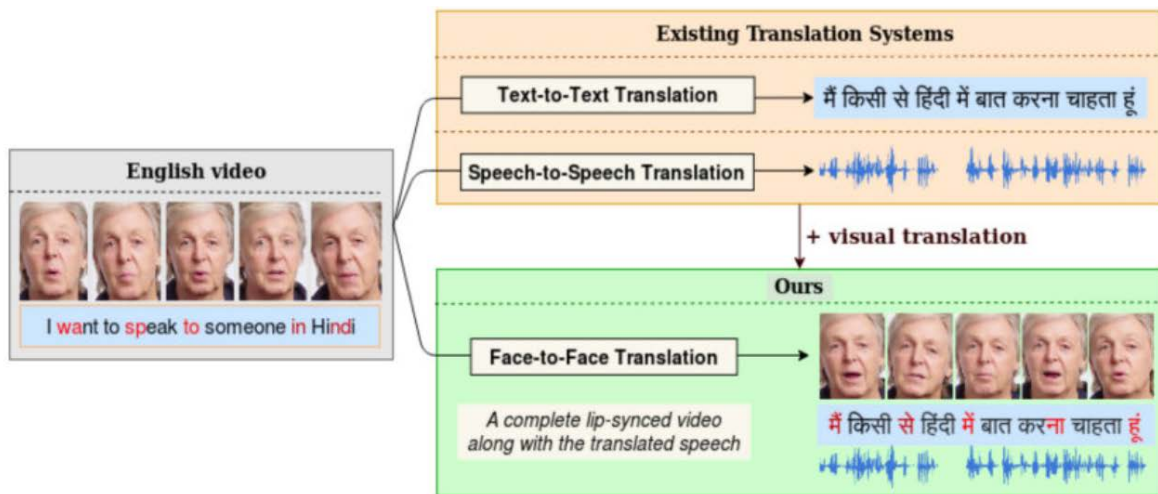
English video

I want to speak to someone in Hindi

Existing Translation Systems

Text-to-Text Translation

मैं किसी से हिंदी में बात करना चाहता हूं

Speech-to-Speech Translation

+ visual translation

Ours

Face-to-Face Translation

A complete lip-synced video along with the translated speech

मैं किसी से हिंदी में बात करना चाहता हूं